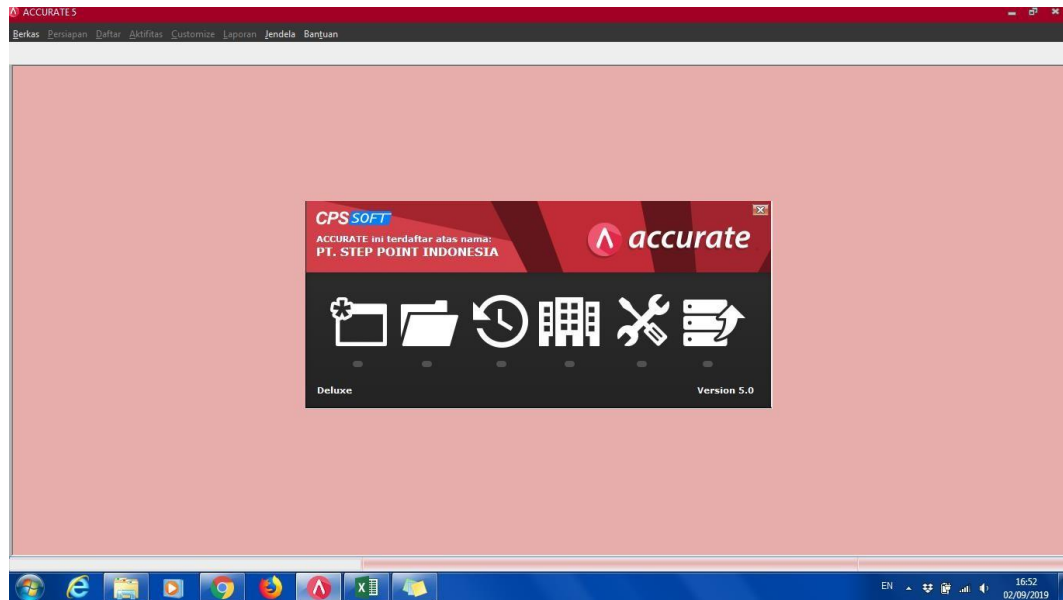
ACCURATE 5

Berkas Persiapan Daftar Aktifitas Customize Laporan Jendela Bantuan

CPS SOFT

ACCURATE ini terdaftar atas nama:
PT. STEP POINT INDONESIA

accurate

Deluxe

Version 5.0

EN

16:52
02/09/2019